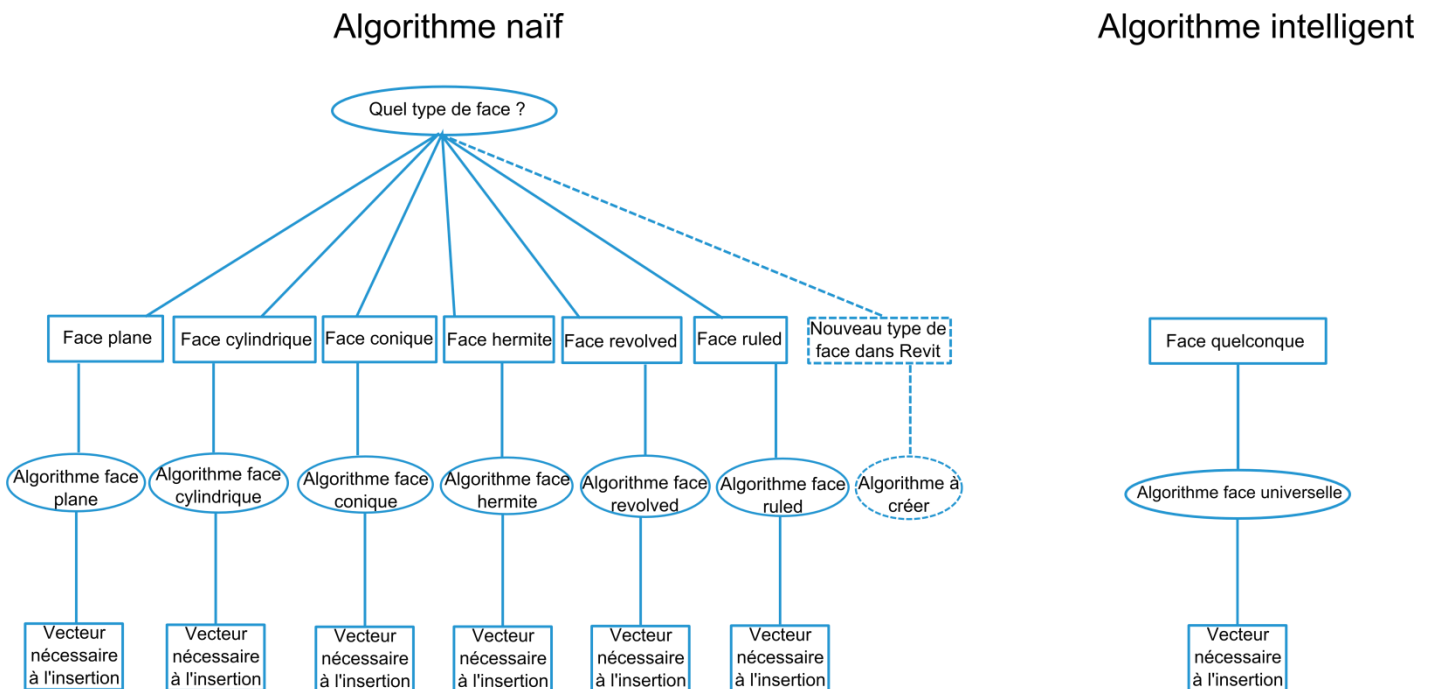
Algorithme naïf

Quel type de face ?

Face plane
Face cylindrique
Face conique
Face hermite
Face revolved
Face ruled
Nouveau type de face dans Revit

Algorithme face plane
Algorithme face cylindrique
Algorithme face conique
Algorithme face hermite
Algorithme face revolved
Algorithme face ruled
Algorithme à créer

Vecteur nécessaire à l'insertion
Vecteur nécessaire à l'insertion
Vecteur nécessaire à l'insertion
Vecteur nécessaire à l'insertion
Vecteur nécessaire à l'insertion
Vecteur nécessaire à l'insertion

Algorithme intelligent

Face quelconque

Algorithme face universelle

Vecteur nécessaire à l'insertion